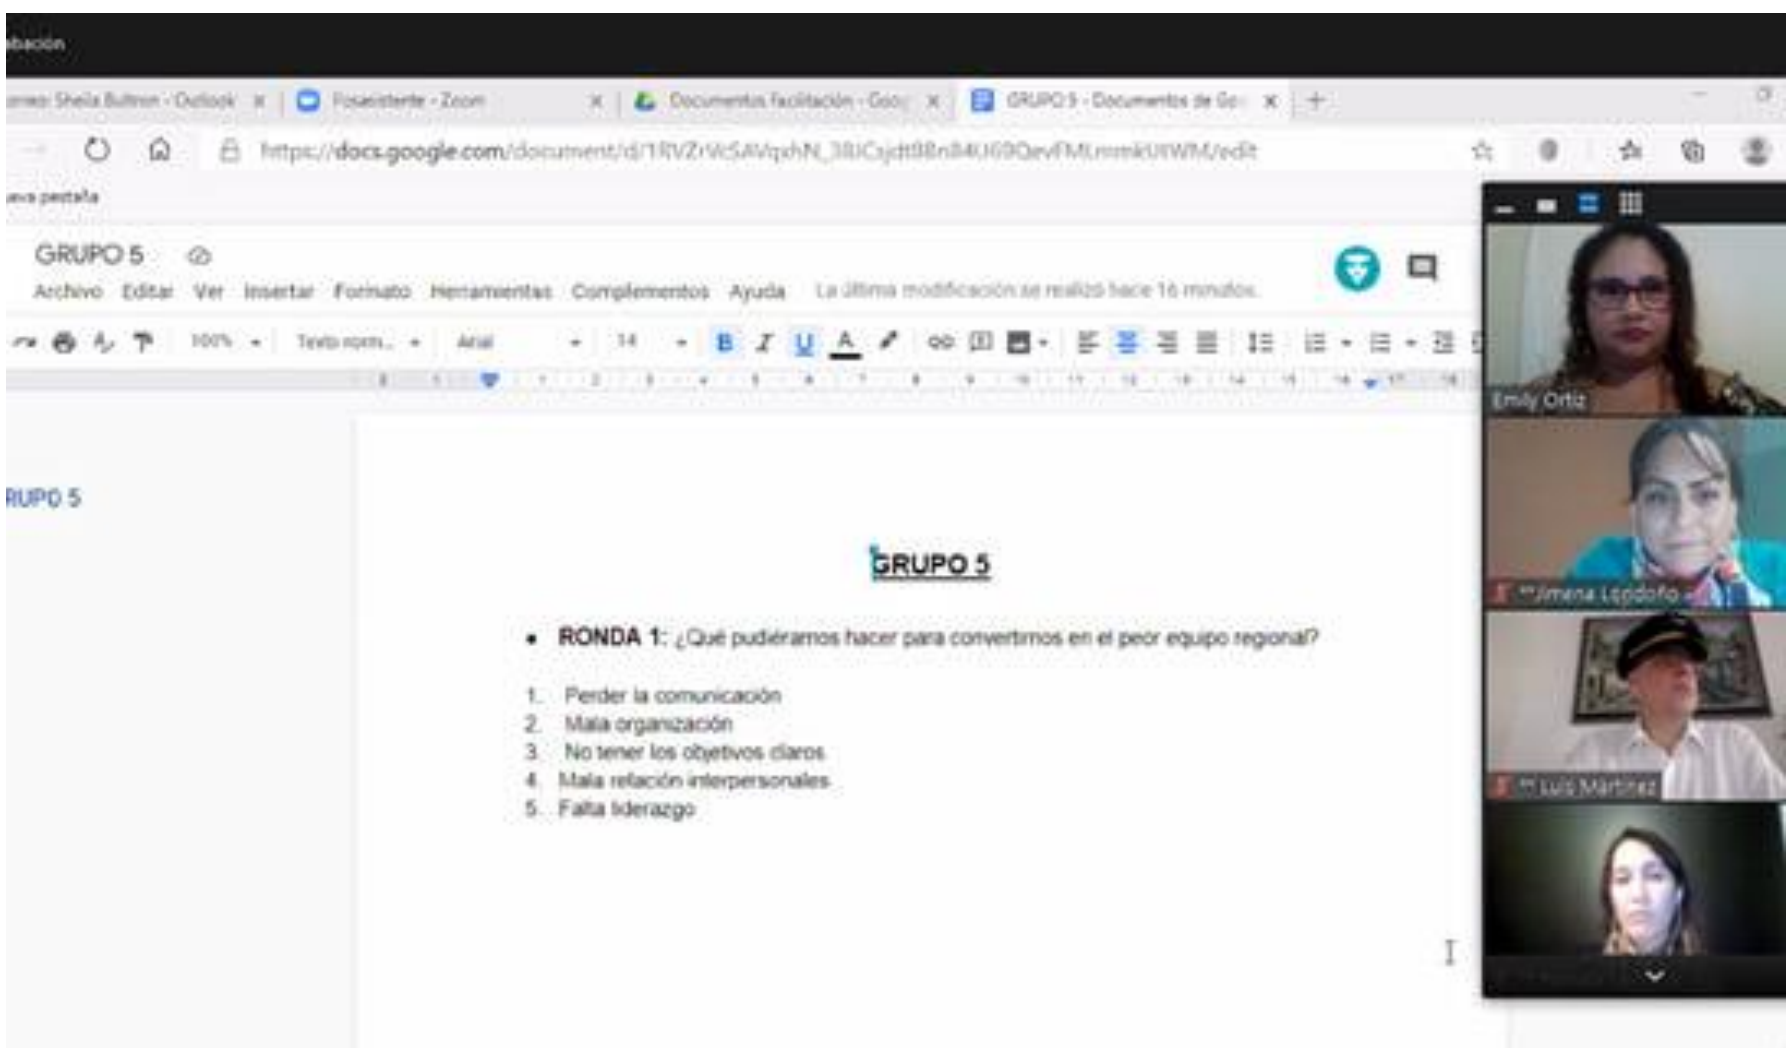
bación

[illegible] Sheila Bultron - Outlook × | Posasistente - Zoom × | Documentos facilitación - Goo × | GRUPO 5 - Documentos de Go × | +

https://docs.google.com/document/d/1RVZrVcSAVqxhN_3BlCsjdt8Bn84U69QevFMUmmkUtWM/edit

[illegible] pestaña

GRUPO 5

Archivo Editar Ver Insertar Formato Herramientas Complementos Ayuda La última modificación se realizó hace 16 minutos.

100% Texto norm... Arial 14 B I U A

RUPO 5

GRUPO 5

• RONDA 1: ¿Qué pudiéramos hacer para convertirnos en el peor equipo regional?

1. Perder la comunicación
2. Mala organización
3. No tener los objetivos claros
4. Mala relación interpersonales
5. Falta liderazgo

Emily Ortiz

Jimena Londoño

Luis Martinez